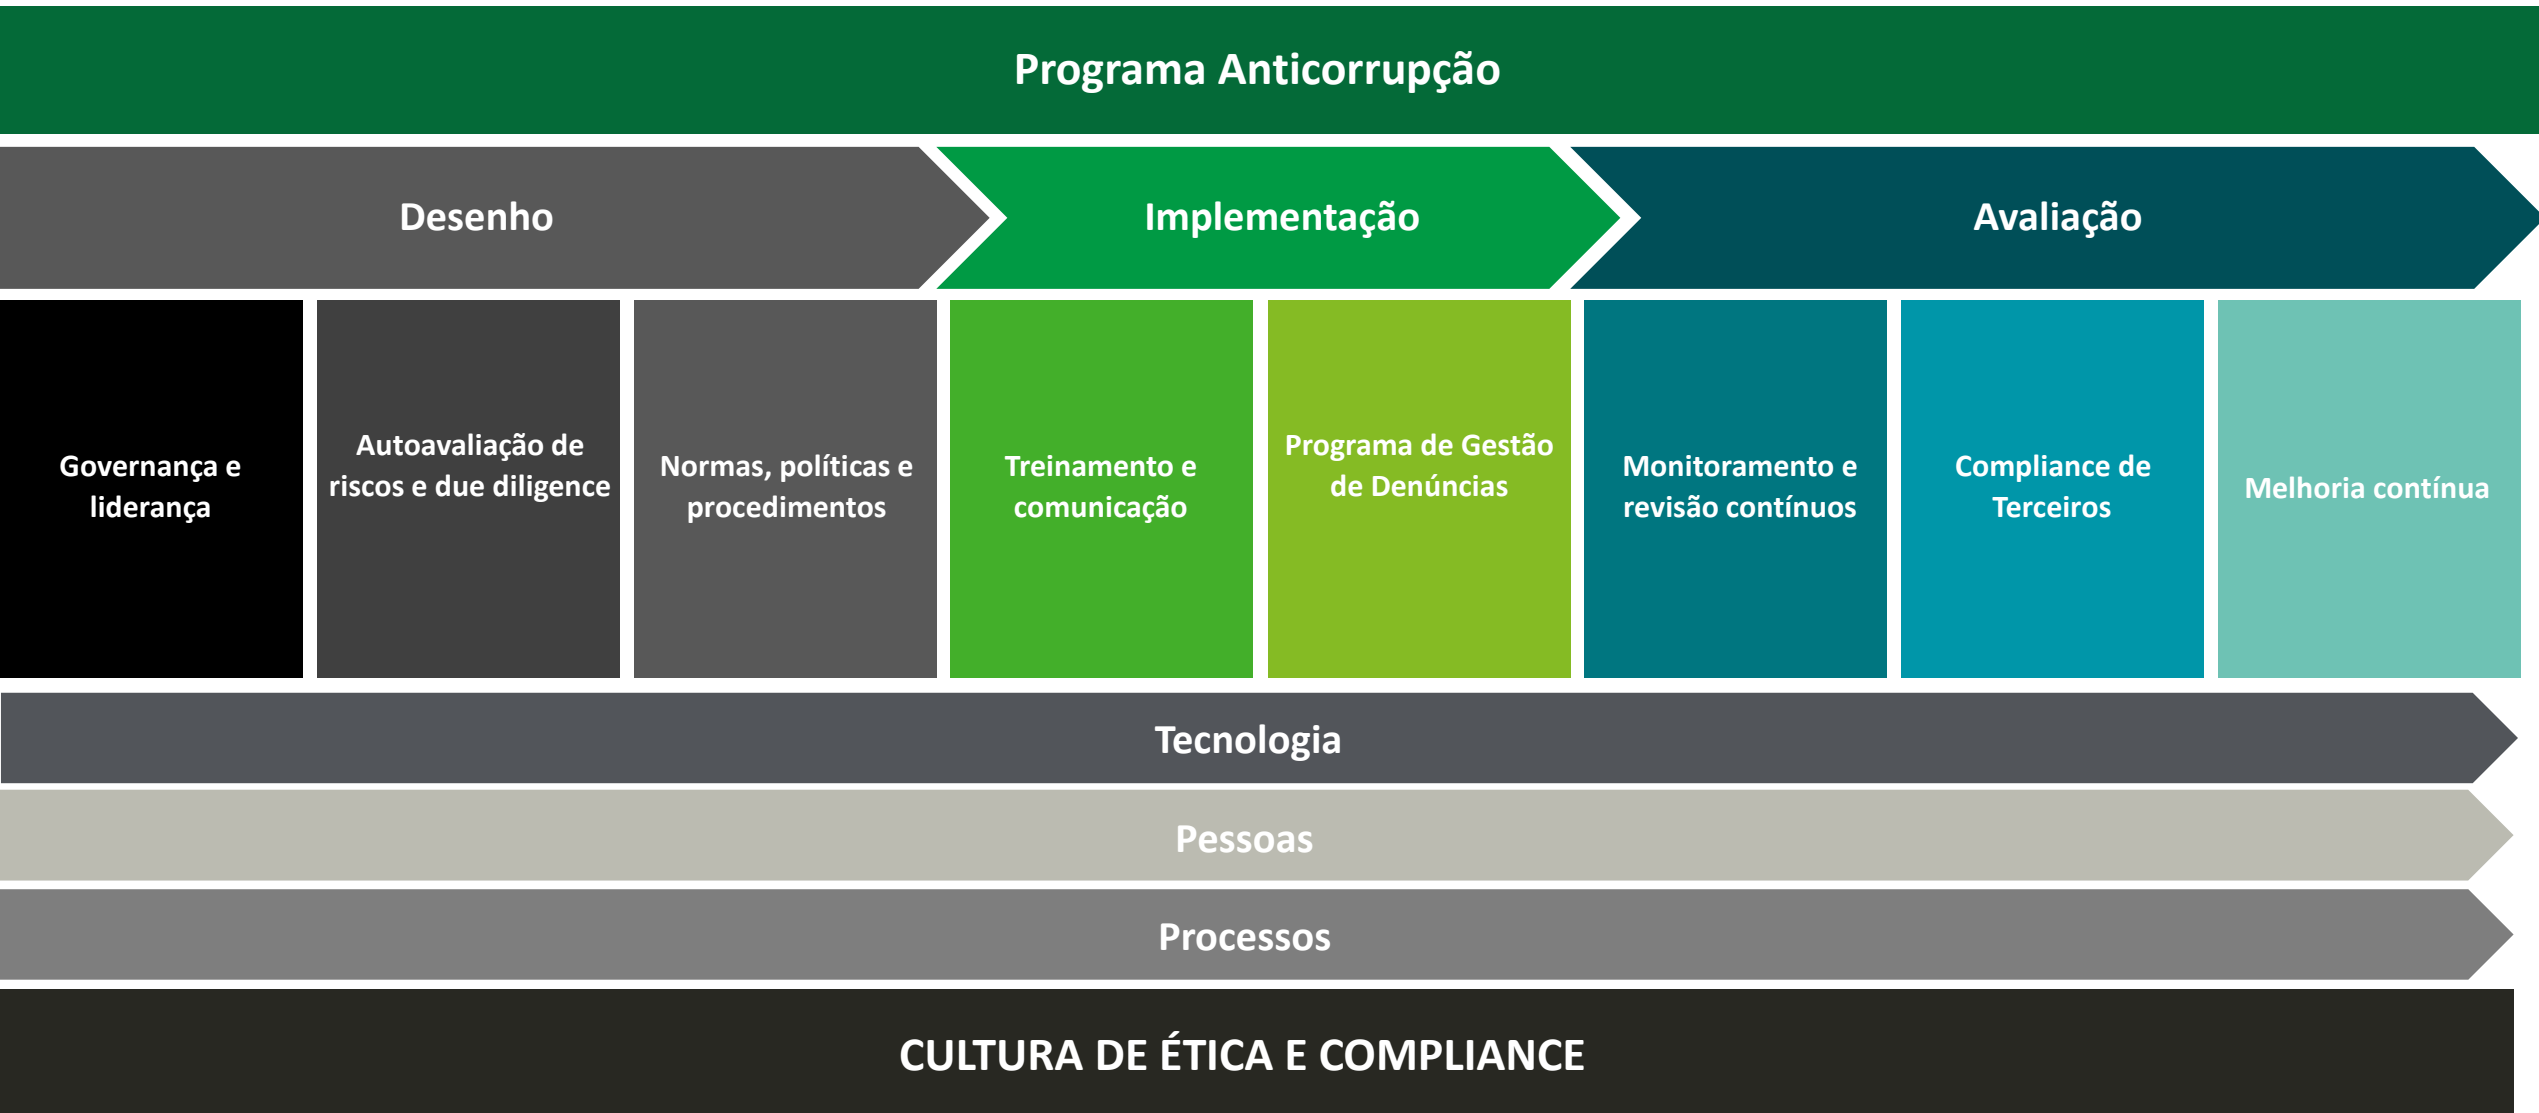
Programa Anticorrupção

Desenho

Implementação

Avaliação

Governança e liderança

Autoavaliação de riscos e due diligence

Normas, políticas e procedimentos

Treinamento e comunicação

Programa de Gestão de Denúncias

Monitoramento e revisão contínuos

Compliance de Terceiros

Melhoria contínua

Tecnologia

Pessoas

Processos

CULTURA DE ÉTICA E COMPLIANCE